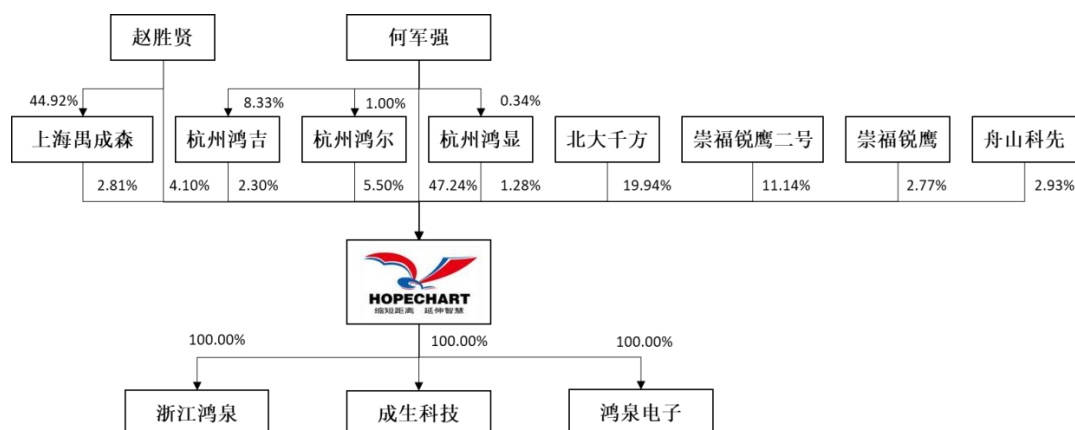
赵胜贤

何军强

44.92%

8.33%

1.00%

0.34%

上海禺成森

杭州鸿吉

杭州鸿尔

杭州鸿显

北大千方

崇福锐鹰二号

崇福锐鹰

舟山科先

2.81%

4.10%

2.30%

5.50%

47.24%

1.28%

19.94%

11.14%

2.77%

2.93%

HOPECHART
缩短距离 延伸智慧

100.00%

100.00%

100.00%

浙江鸿泉

成生科技

鸿泉电子